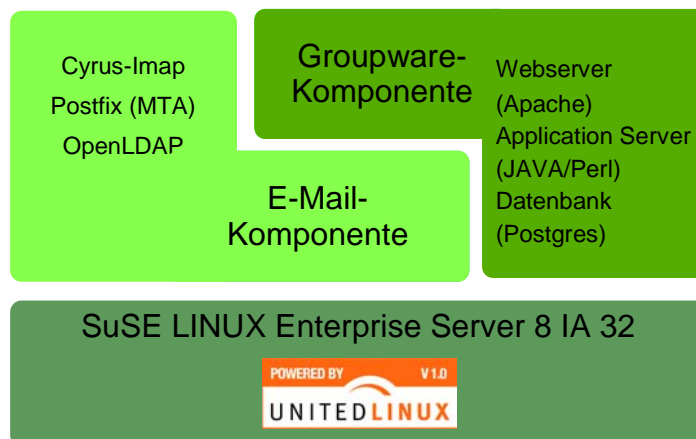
Cyrus-Imap
Postfix (MTA)
OpenLDAP

Groupware-Komponente

Webserver (Apache)
Application Server (JAVA/Perl)
Datenbank (Postgres)

E-Mail-Komponente

SuSE LINUX Enterprise Server 8 IA 32

POWERED BY V 1.0
UNITEDLINUX